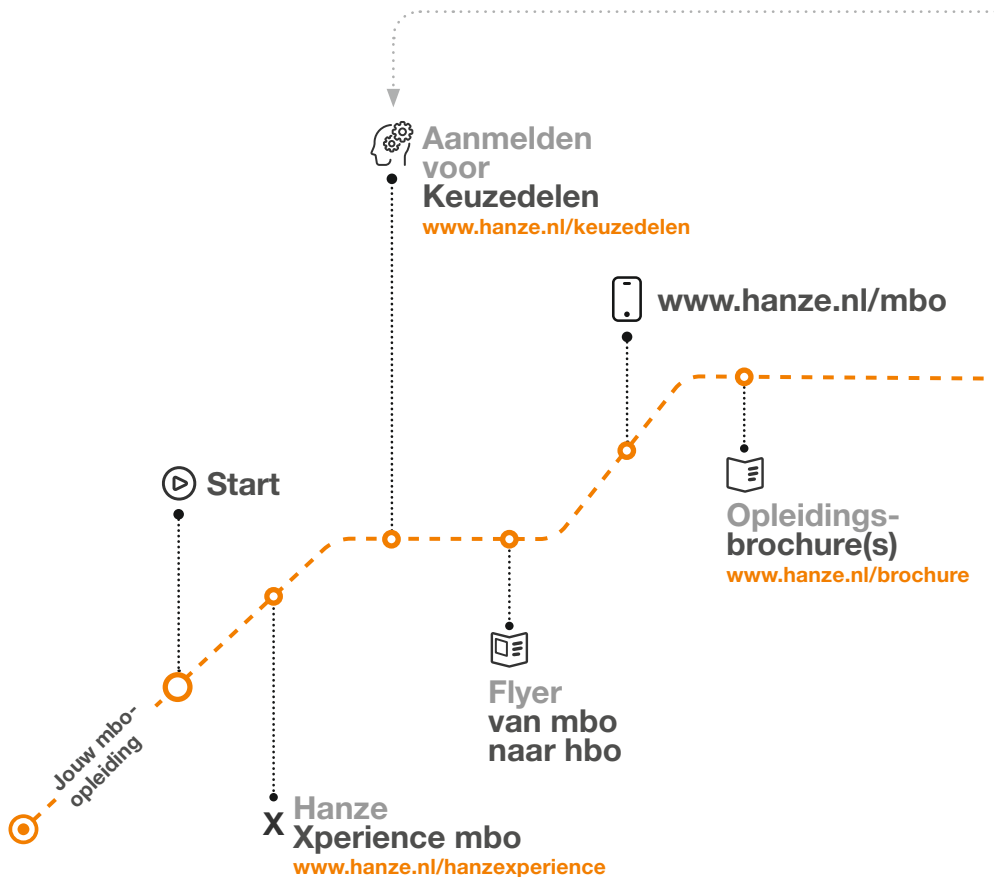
Aanmelden voor
Keuzedelen
www.hanze.nl/keuzedelen

www.hanze.nl/mbo

Start

Opleidingsbrochure(s)
www.hanze.nl/brochure

Flyer
van mbo naar hbo

Jouw mbo-opleiding

X Hanze
Xperience mbo
www.hanze.nl/hanzexperience